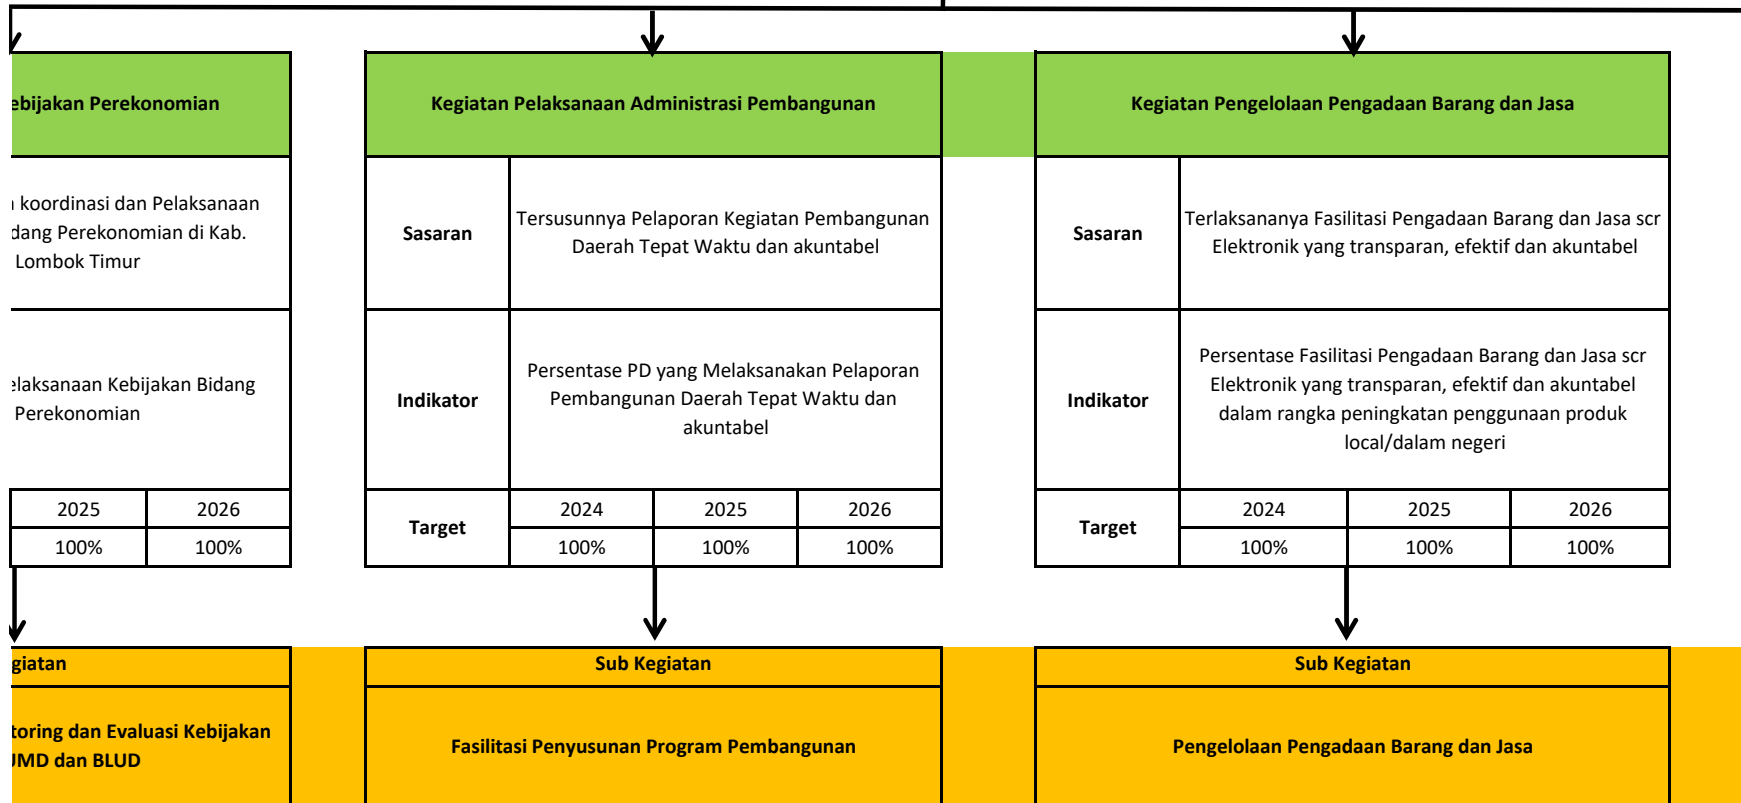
ebijakan Perekonomian

koordinasi dan Pelaksanaan dang Perekonomian di Kab. Lombok Timur

elaksanaan Kebijakan Bidang Perekonomian

| 2025 | 2026 |
|---|---|
| 100% | 100% |

giatan

toring dan Evaluasi Kebijakan JMD dan BLUD

Kegiatan Pelaksanaan Administrasi Pembangunan

| Sasaran | Tersusunnya Pelaporan Kegiatan Pembangunan Daerah Tepat Waktu dan akuntabel | | |
|---|---|---|---|
| Indikator | Persentase PD yang Melaksanakan Pelaporan Pembangunan Daerah Tepat Waktu dan akuntabel | | |
| Target | 2024 | 2025 | 2026 |
| | 100% | 100% | 100% |

Sub Kegiatan

Fasilitasi Penyusunan Program Pembangunan

Kegiatan Pengelolaan Pengadaan Barang dan Jasa

| Sasaran | Terlaksananya Fasilitasi Pengadaan Barang dan Jasa scr Elektronik yang transparan, efektif dan akuntabel | | |
|---|---|---|---|
| Indikator | Persentase Fasilitasi Pengadaan Barang dan Jasa scr Elektronik yang transparan, efektif dan akuntabel dalam rangka peningkatan penggunaan produk local/dalam negeri | | |
| Target | 2024 | 2025 | 2026 |
| | 100% | 100% | 100% |

Sub Kegiatan

Pengelolaan Pengadaan Barang dan Jasa